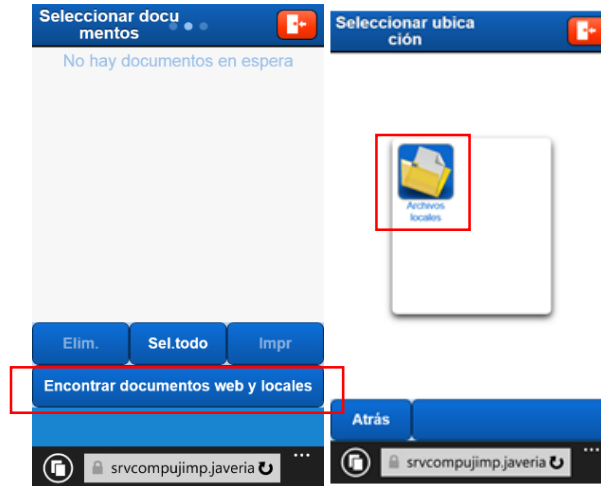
Seleccionar documentos

No hay documentos en espera

Elim.
Sel.todo
Impr

Encontrar documentos web y locales

srvcompujimp.javeria

Seleccionar ubicación

Archivos locales

Atrás

srvcompujimp.javeria